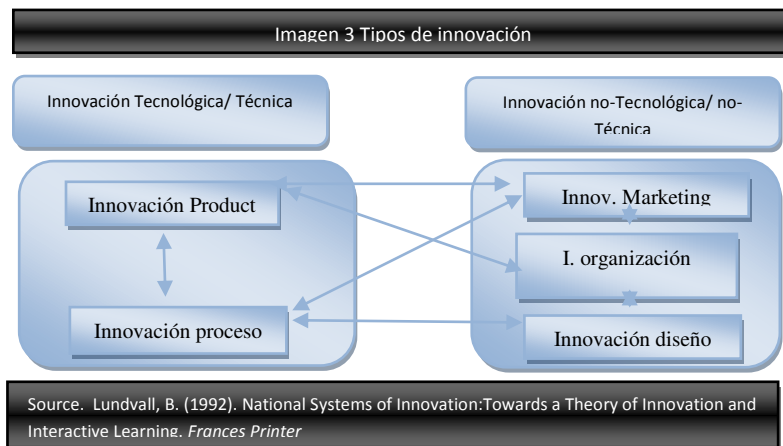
Imagen 3 Tipos de innovación

Innovación Tecnológica/ Técnica

Innovación no-Tecnológica/ no-Técnica

Innovación Product

Innovación proceso

Innov. Marketing

I. organización

Innovación diseño

Source. Lundvall, B. (1992). National Systems of Innovation:Towards a Theory of Innovation and Interactive Learning. *Frances Printer*